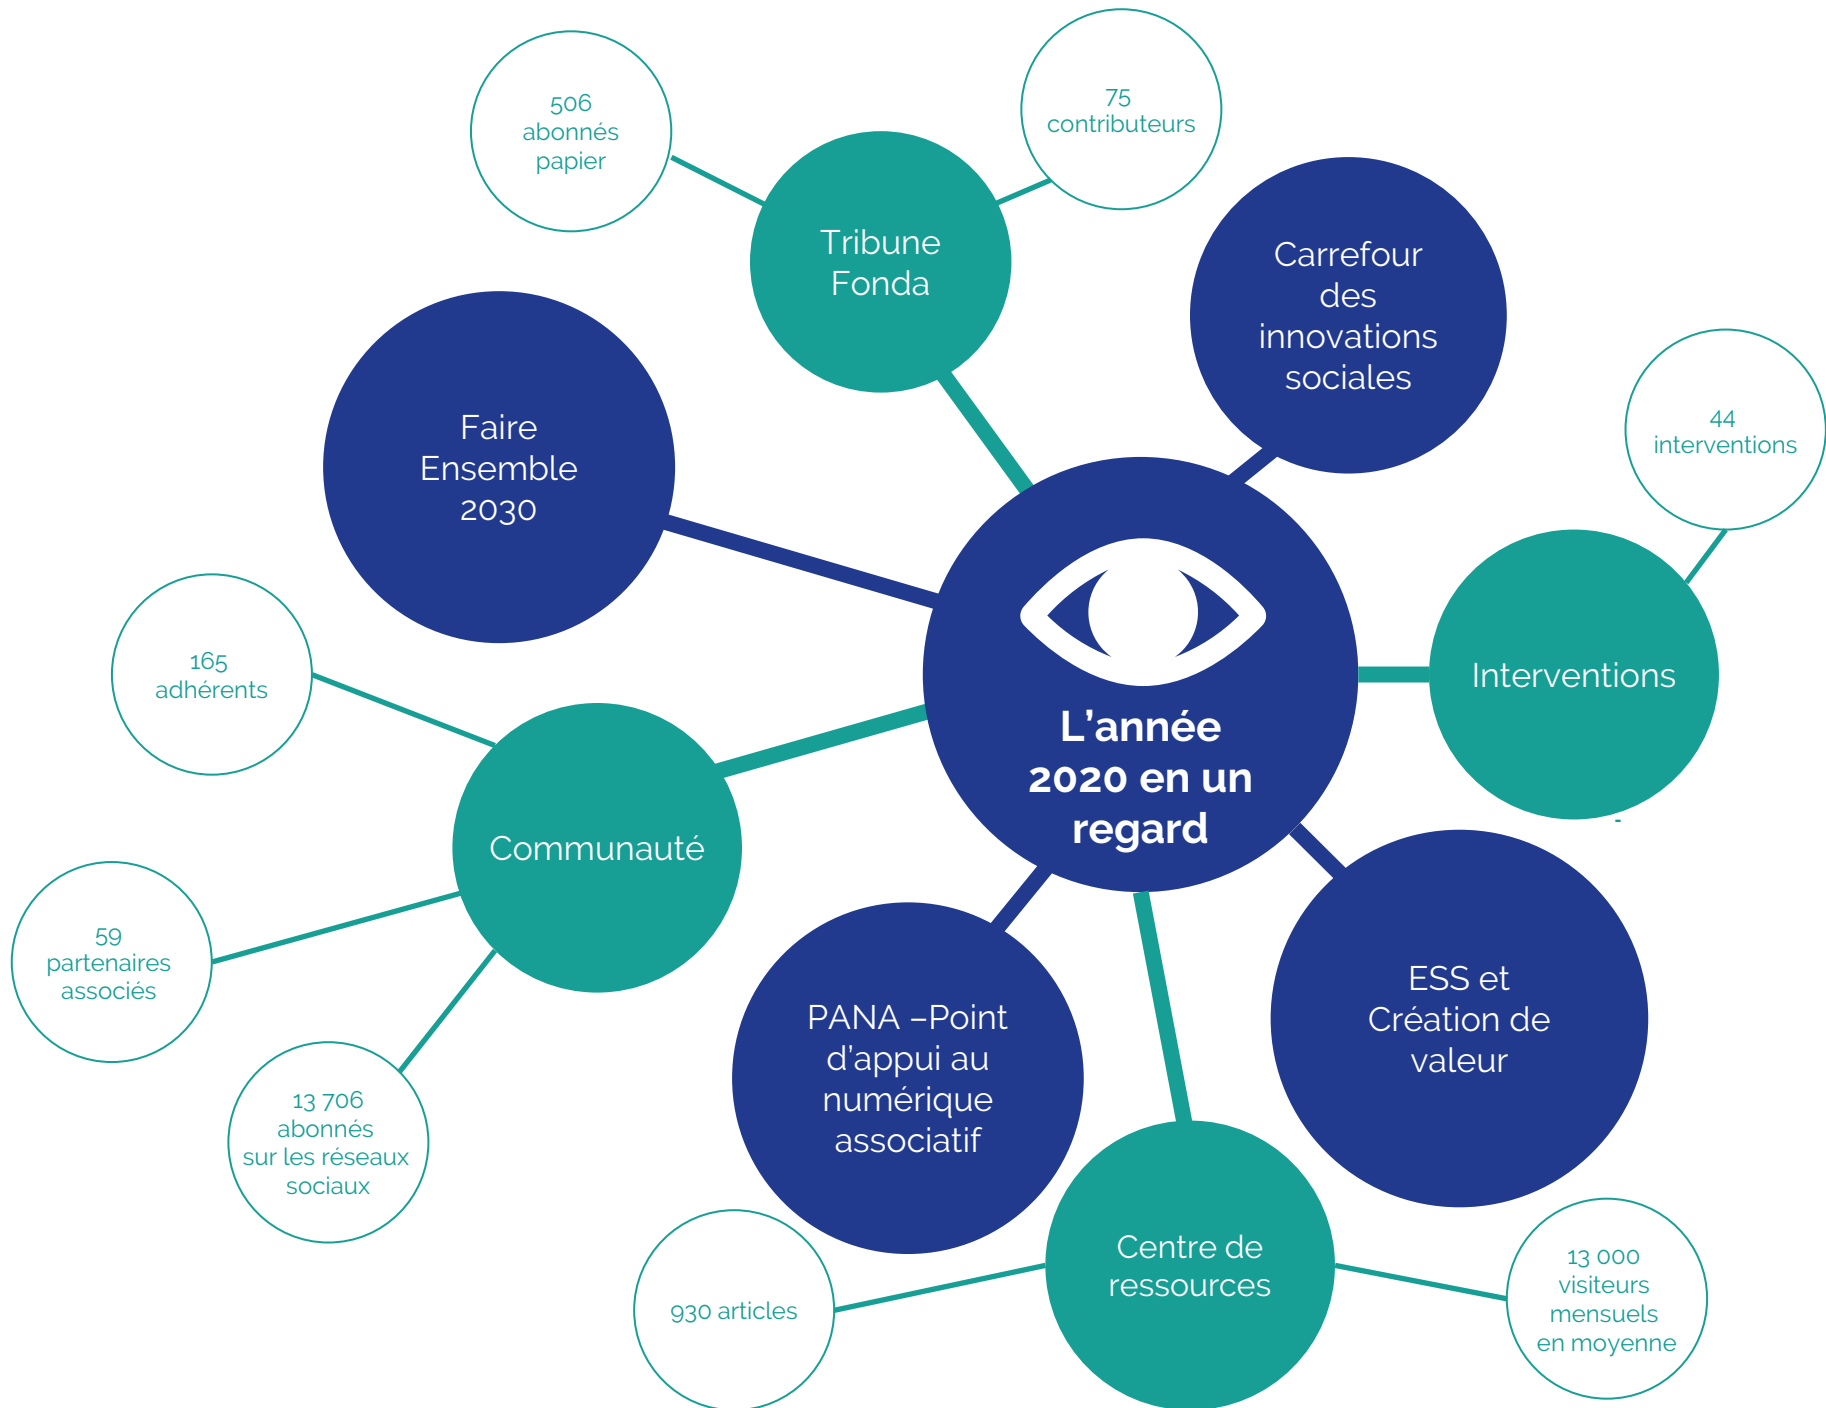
506 abonnés papier

75 contributeurs

Tribune Fonda

Carrefour des innovations sociales

Faire Ensemble 2030

44 interventions

L’année 2020 en un regard

Interventions

165 adhérents

Communauté

59 partenaires associés

13 706 abonnés sur les réseaux sociaux

PANA –Point d’appui au numérique associatif

ESS et Création de valeur

Centre de ressources

930 articles

13 000 visiteurs mensuels en moyenne